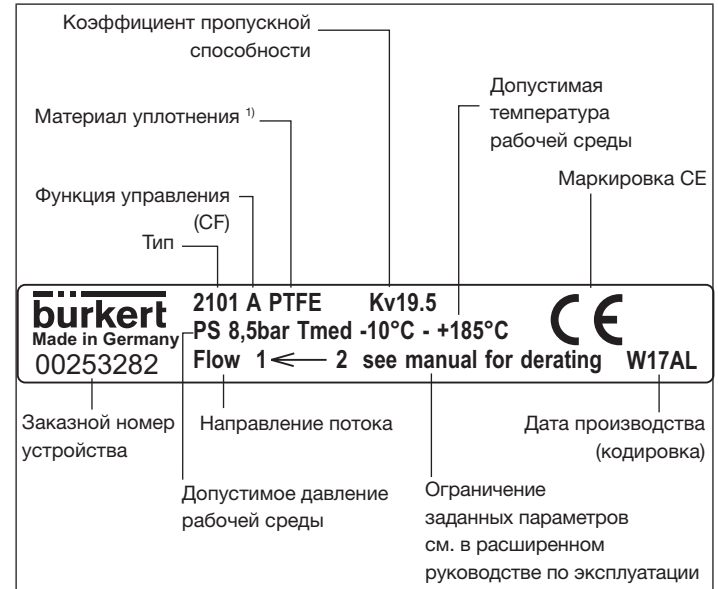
Коэффициент пропускной способности

Допустимая температура рабочей среды

Материал уплотнения $^{1)}$

Маркировка CE

Функция управления (CF)

Тип

bürkert
Made in Germany
00253282

2101 A PTFE Kv19.5
PS 8,5bar Tmed -10°C - +185°C
Flow 1 ⟵ 2 see manual for derating

CE

W17AL

Заказной номер устройства

Направление потока

Дата производства (кодировка)

Допустимое давление рабочей среды

Ограничение заданных параметров см. в расширенном руководстве по эксплуатации